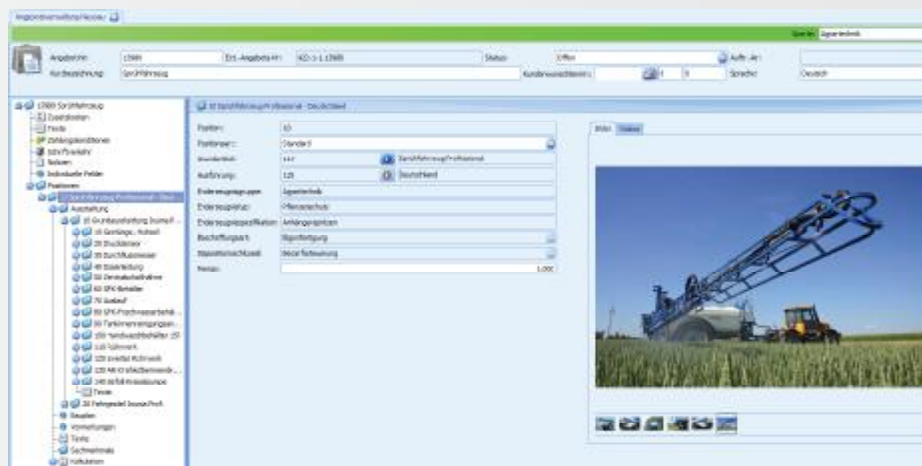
Angebotsverwaltung Neuer

Sparte: Agrartechnik

Angebot-Nr.: 12680
Ers.-Angebots-Nr.: KD-1-1.12680
Status: Offen
Auftr.-Nr.:
Kurzbezeichnung: Spritzfahrzeug
Kundenwunschtermin:
Sprache: Deutsch

12680 Spritzfahrzeug
Zusatzkosten
Texte
Zahlungskonditionen
Sicht/Freigabe
Notizen
Individuelle Felder
Positionen
10 Spritzfahrzeug Professional - Deut...
Ausstattung
10 Grundausstattung Inonsoft...
10 Gestänge, Hohrad
20 Druckfilter
30 Durchflussmesser
40 Steuerleitung
50 Zentralschaltarmatur
60 SPK-Behälter
70 Auslauf
80 SPK-Frischwasserbehälter
90 Tankinnenreinigungsan...
100 Handwaschbehälter 15l
110 Rührwerk
120 Injektor Rührwerk
130 Kraftstoffpumpe
140 Befüllkreiselpumpe
Texte
20 Fahrgestell Inonsoft Profi
Zuschläge
Vormerkungen
Texte
Sachmerkmale
Kalkulation

10 Spritzfahrzeug Professional - Deutschland

Position: 10
Positionsart: Standard
Grundartikel: 444 Spritzfahrzeug Professional
Ausführung: 125 Deutschland
Endanzeigegruppe: Agrartechnik
Endanzeigeplatz: Pflanzenschutz
Endanzeigespezifikation: Anhängespritzen
Beschaffungsart: Eigenfertigung
Dispositionsschlüssel: Bedarfsfertigung
Menge: 1,000

Bilder Videos